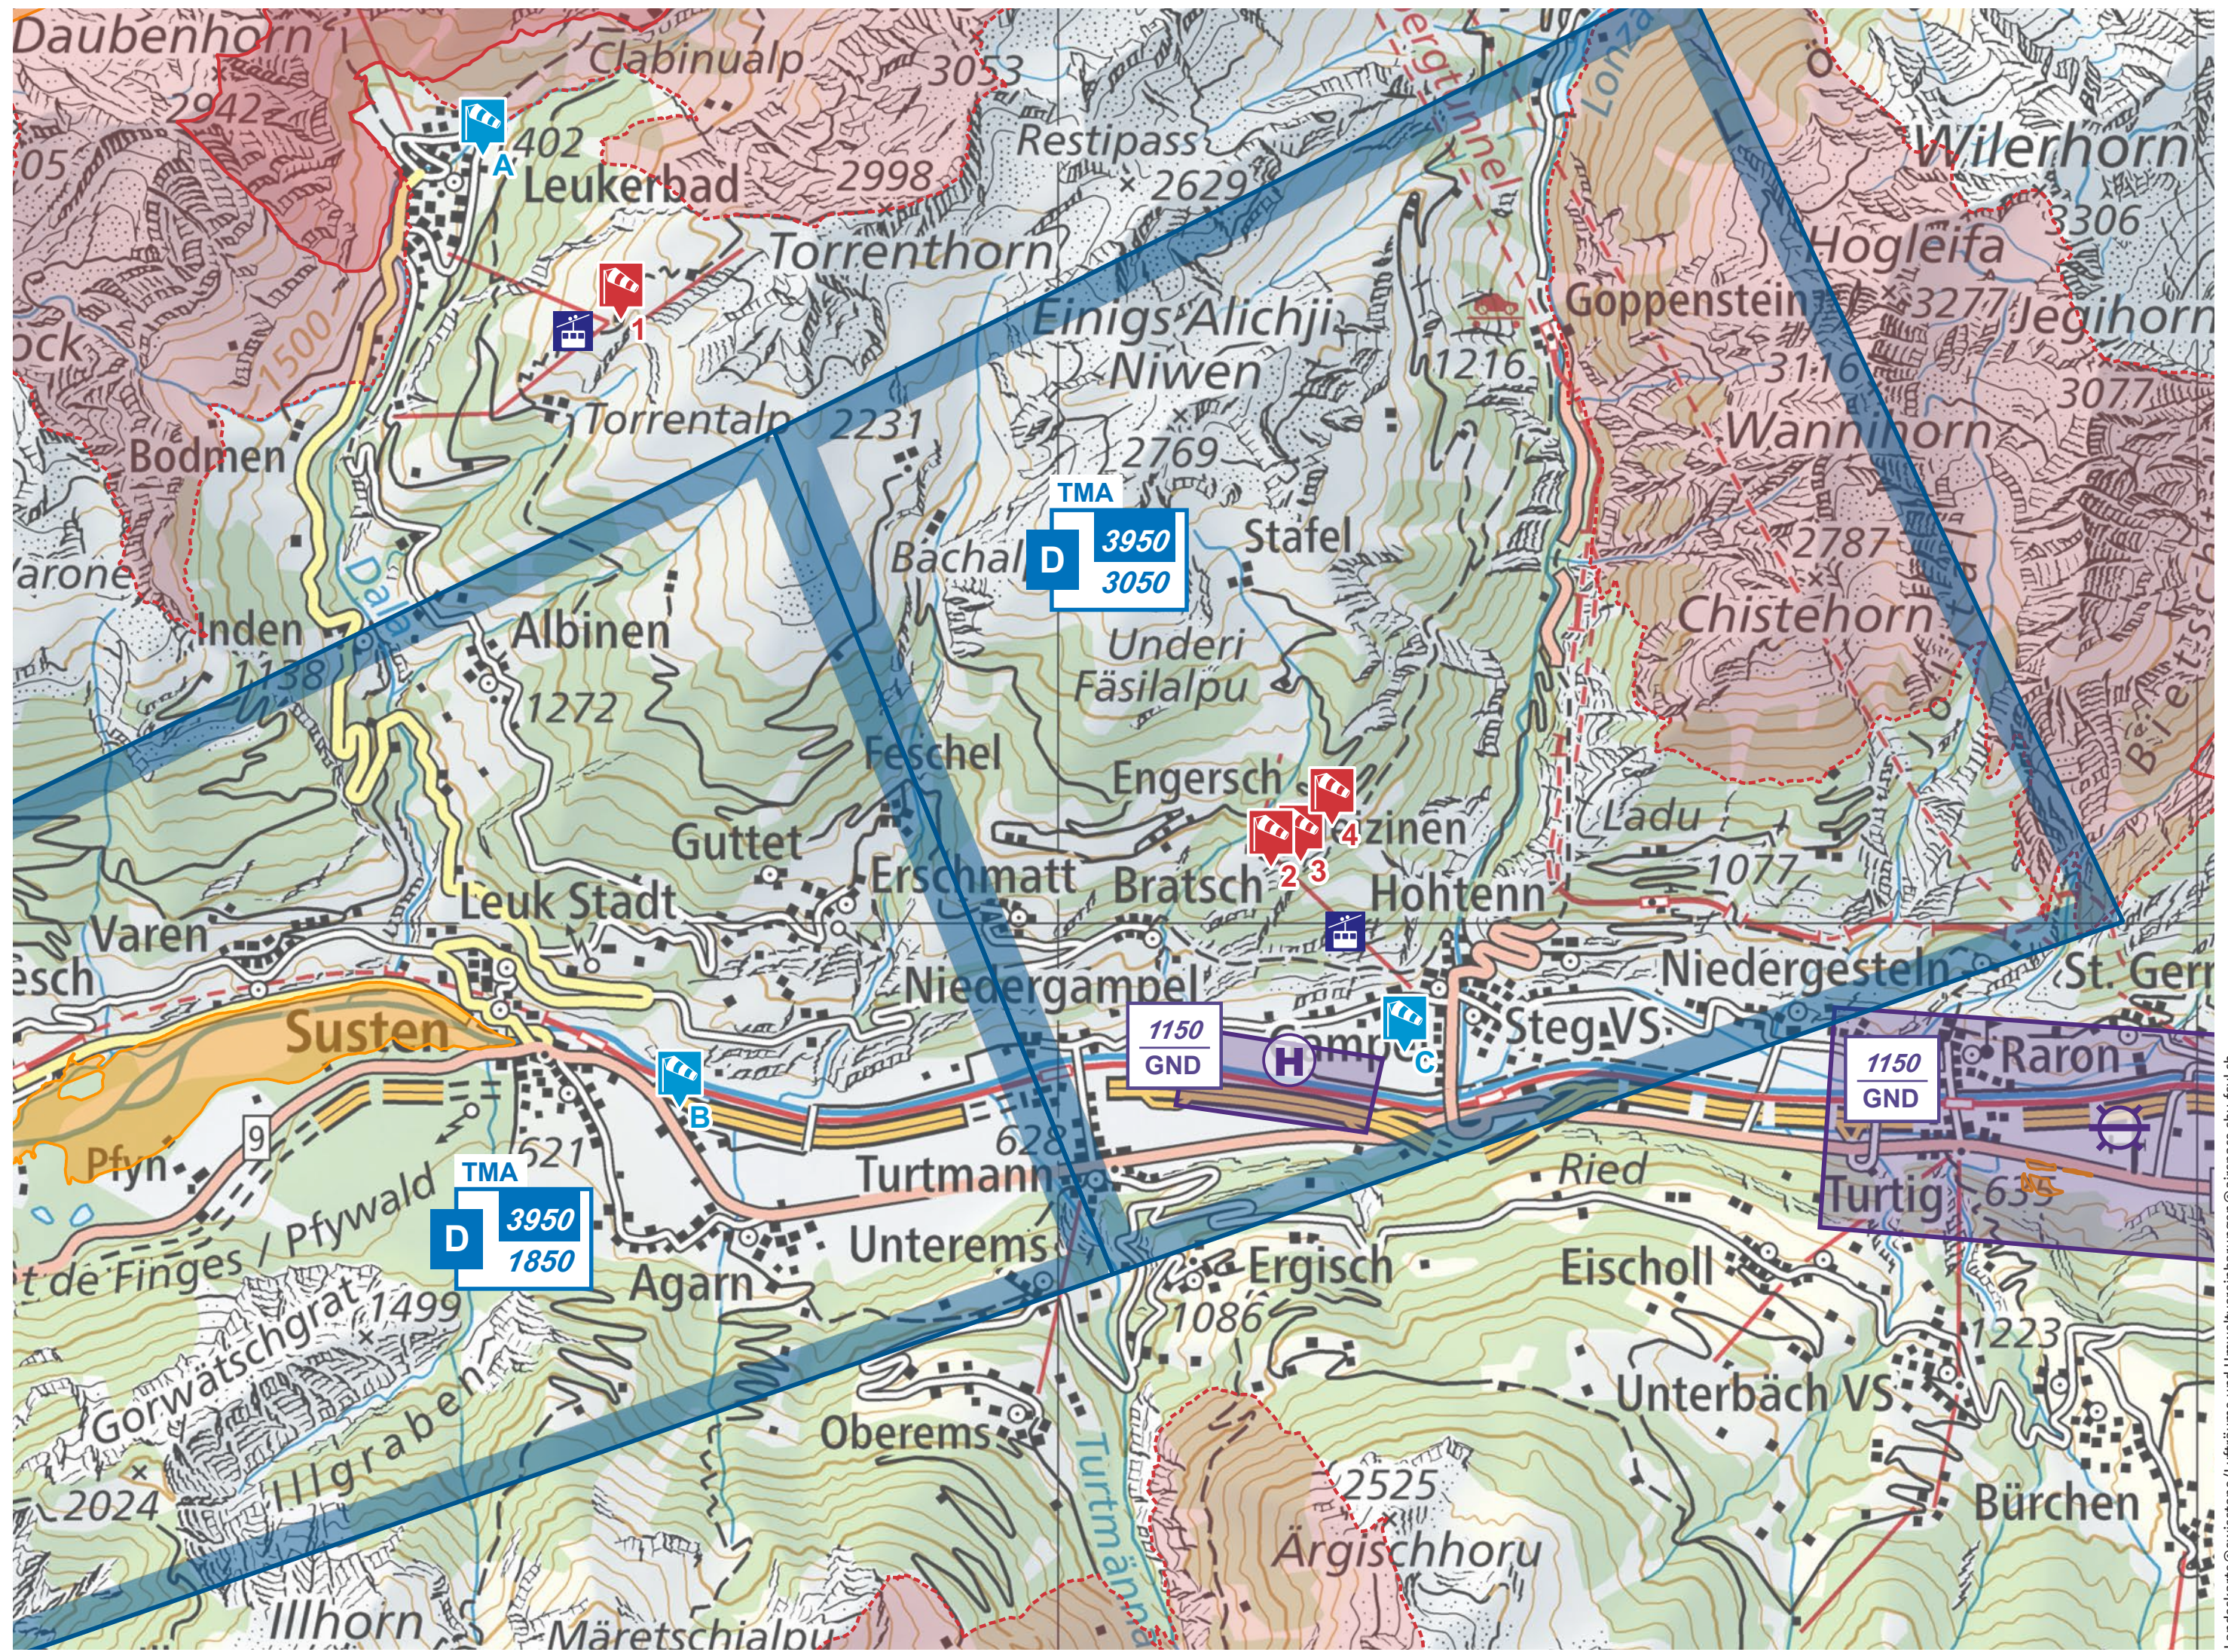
Daubenhorn
Clabinualp
3053
2942
A
1402
Leukerbad
2998
Restipass
2629
Wilerhorn
3306
Torrenthorn
1
Hogleifa
Goppenstein
3277
Jegihorn
Einigs Alichji
Niwen
1216
3116
3077
1500
Torrentalp
2231
Wannihorn
Bodmen
2769
TMA
D
3950
3050
Stafel
Bachal
2787
Chistehorn
Varone
Inden
Albinen
Underi
Fäsilalpu
1138
1272
Feschel
Engersch
Guttet
4
Ladu
2
3
1077
Erschmatt
Bratsch
Hohtenn
Leuk Stadt
Varen
Niedergesteln
St. Gen
Niedergampel
Susten
1150
GND
H
C
Steg VS
1150
GND
Raron
Pfyn
9
B
628
Turtig
635
Turtmann
Ried
621
TMA
D
3950
1850
Pfywald
de Finges
Unterems
Ergisch
Eischoll
Agarn
1086
1499
1223
Gorwätschgrat
Unterbach VS
Illgraben
Oberems
2024
Turtmänna
2525
Bürchen
Ärgischhoru
Illhorn
Märetschialpu